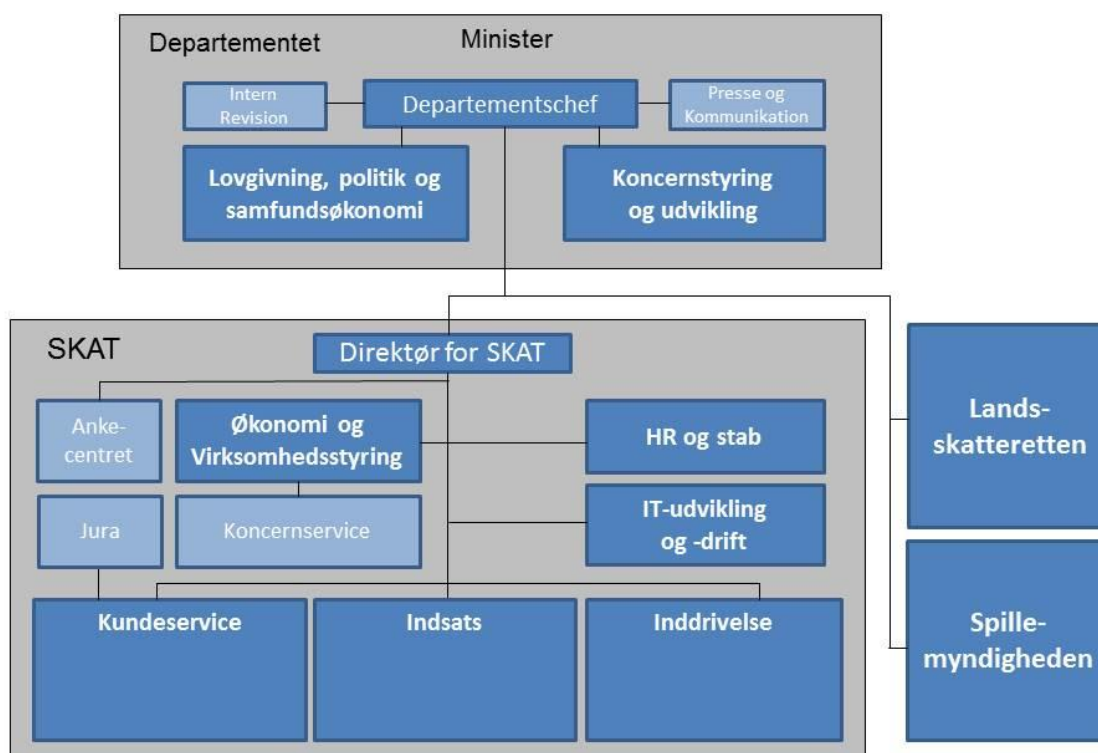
Departementet

Minister

Intern Revision

Departementschef

Presse og Kommunikation

Lovgivning, politik og samfundsøkonomi

Koncernstyring og udvikling

SKAT

Direktør for SKAT

Ankecentret

Økonomi og Virksomhedsstyring

HR og stab

Jura

Koncernservice

IT-udvikling og -drift

Kundeservice

Indsats

Inddrivelse

Landsskatteretten

Spillemyndigheden